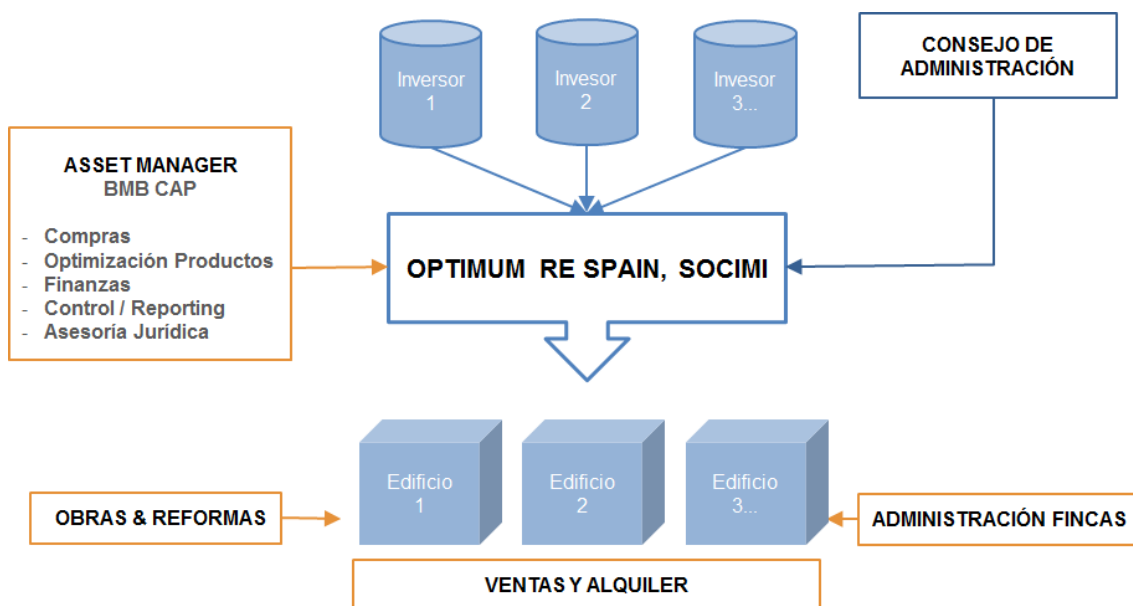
Inversor
1

Invesor
2

Invesor
3...

CONSEJO DE ADMINISTRACIÓN

ASSET MANAGER
BMB CAP

- Compras
- Optimización Productos
- Finanzas
- Control / Reporting
- Asesoría Jurídica

OPTIMUM RE SPAIN, SOCIMI

Edificio
1

Edificio
2

Edificio
3...

OBRAS & REFORMAS

ADMINISTRACIÓN FINCAS

VENTAS Y ALQUILER